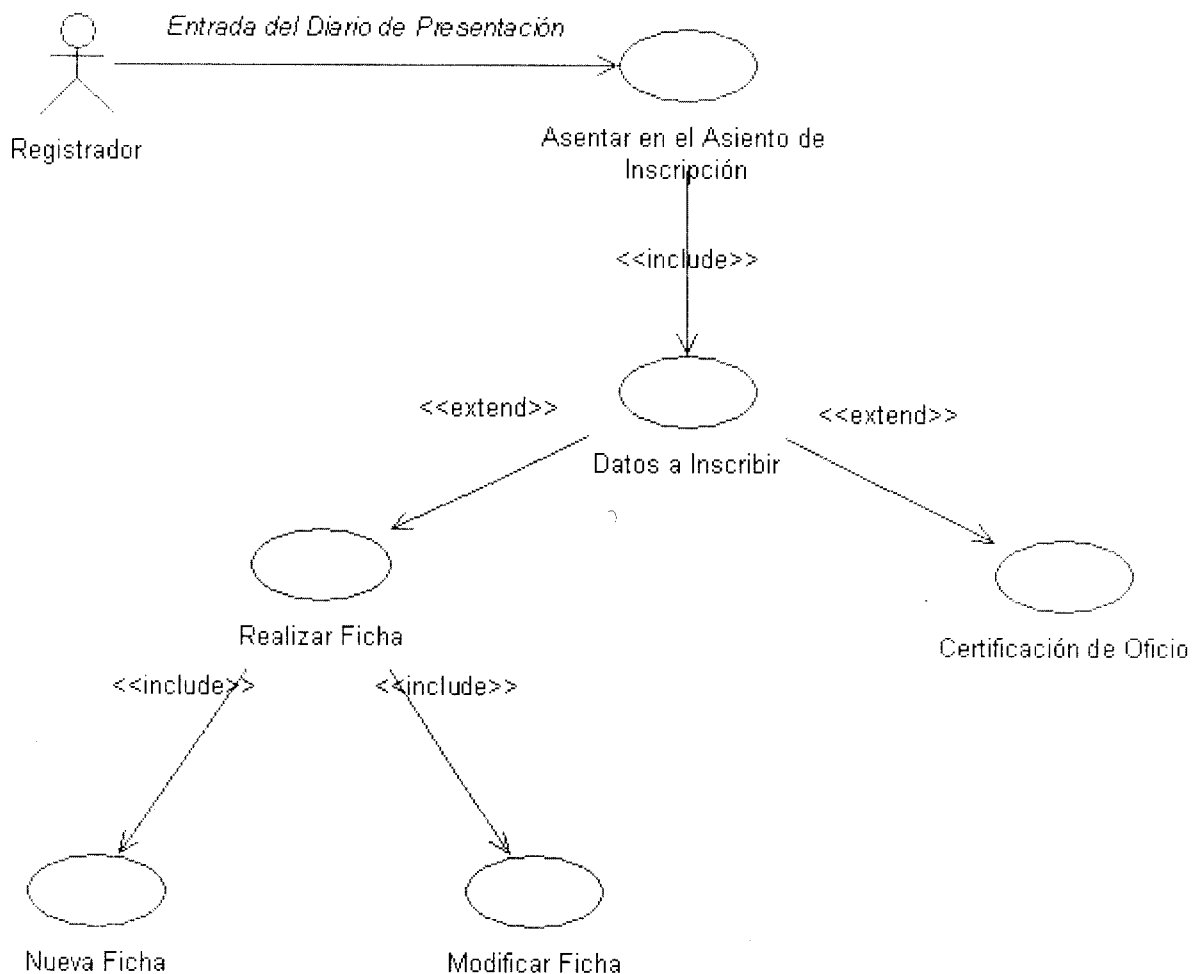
Entrada del Diario de Presentación

Registrador

Asentar en el Asiento de Inscripción

<<include>>

<<extend>>

Datos a Inscribir

<<extend>>

Realizar Ficha

Certificación de Oficio

<<include>>

<<include>>

Nueva Ficha

Modificar Ficha